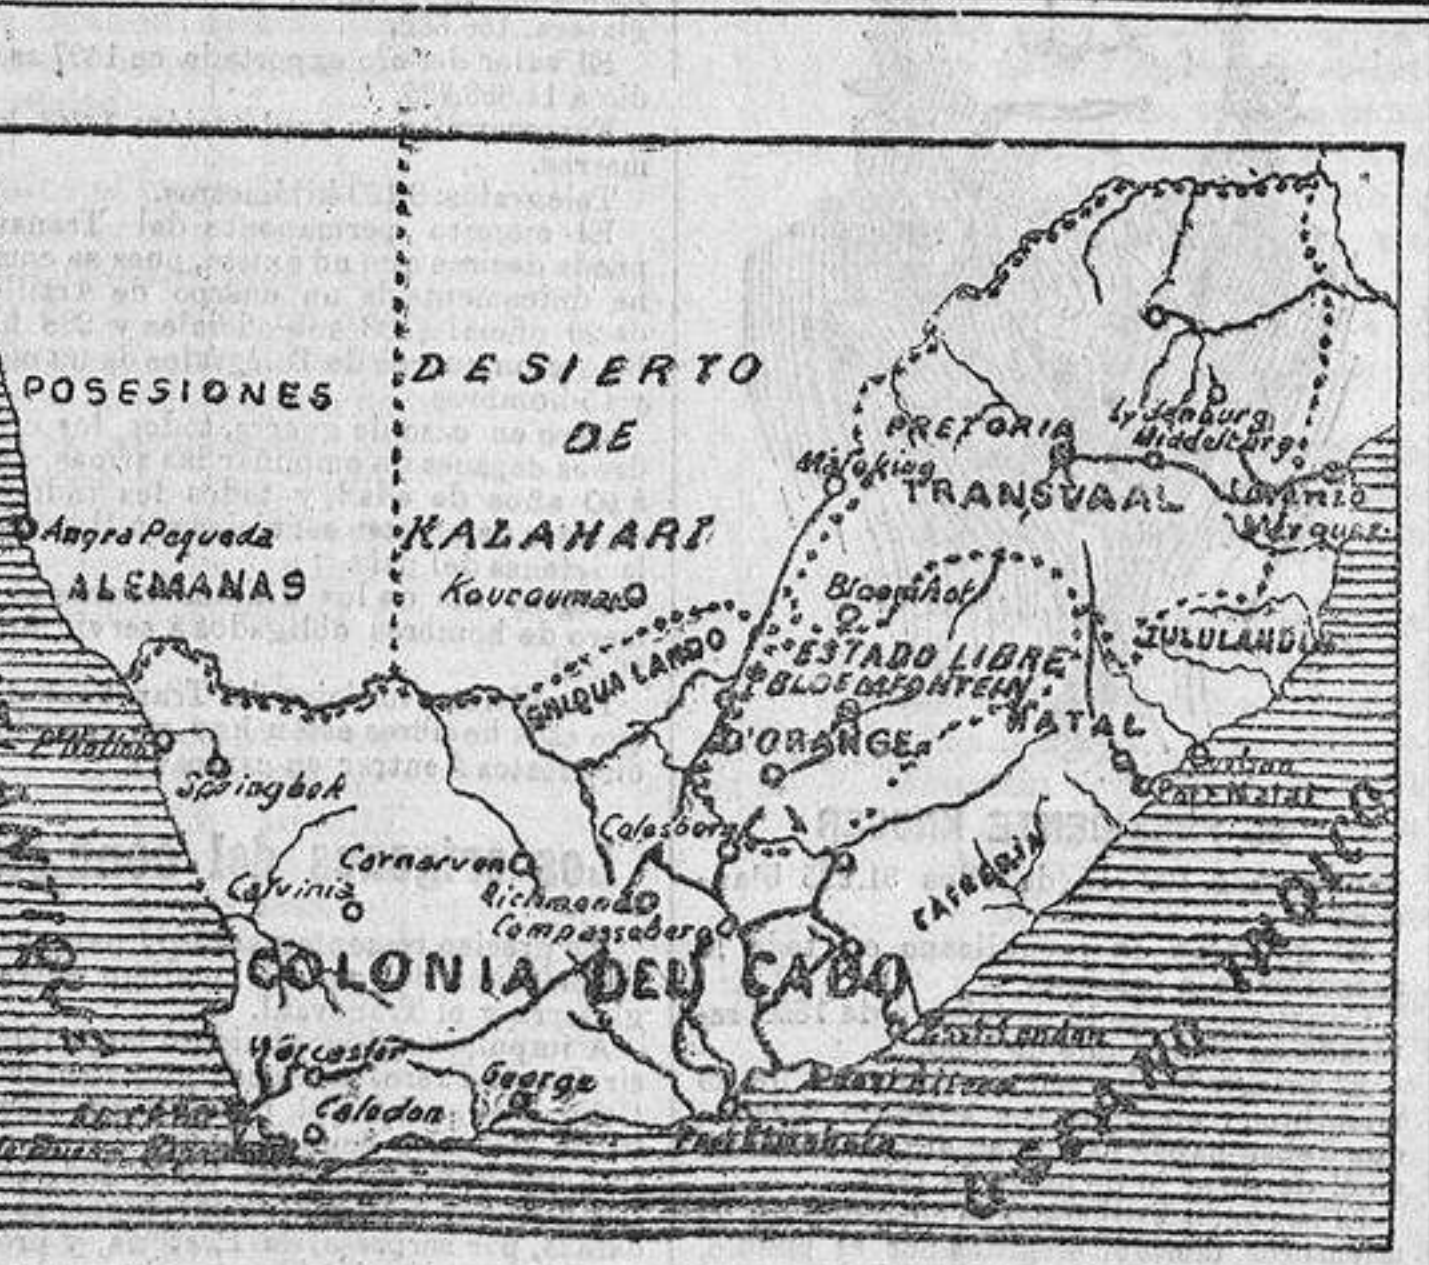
DESIERTO DE KALAHARI

POSESIONES

ALEMANAS

Angra Pequeda

Koucoumas

GRIQUALANDO

Mafeking

PRETORIA

Lydenburg

Middelburg

TRANSVAAL

Lorenzo Marquez

Bloemhof

ESTADO LIBRE

BLOEMFONTEIN

D'ORANGE

ZULULAND

NATAL

Durban

Port Natal

P. Nolloth

Springbok

Colesberg

Carnarvon

Calvinia

Richmond

Compassberg

COLONIA DEL CABO

CAFRERIA

East London

Port Elizabeth

Worcester

George

Caledon

Cabo

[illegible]

OCEANO INDICO